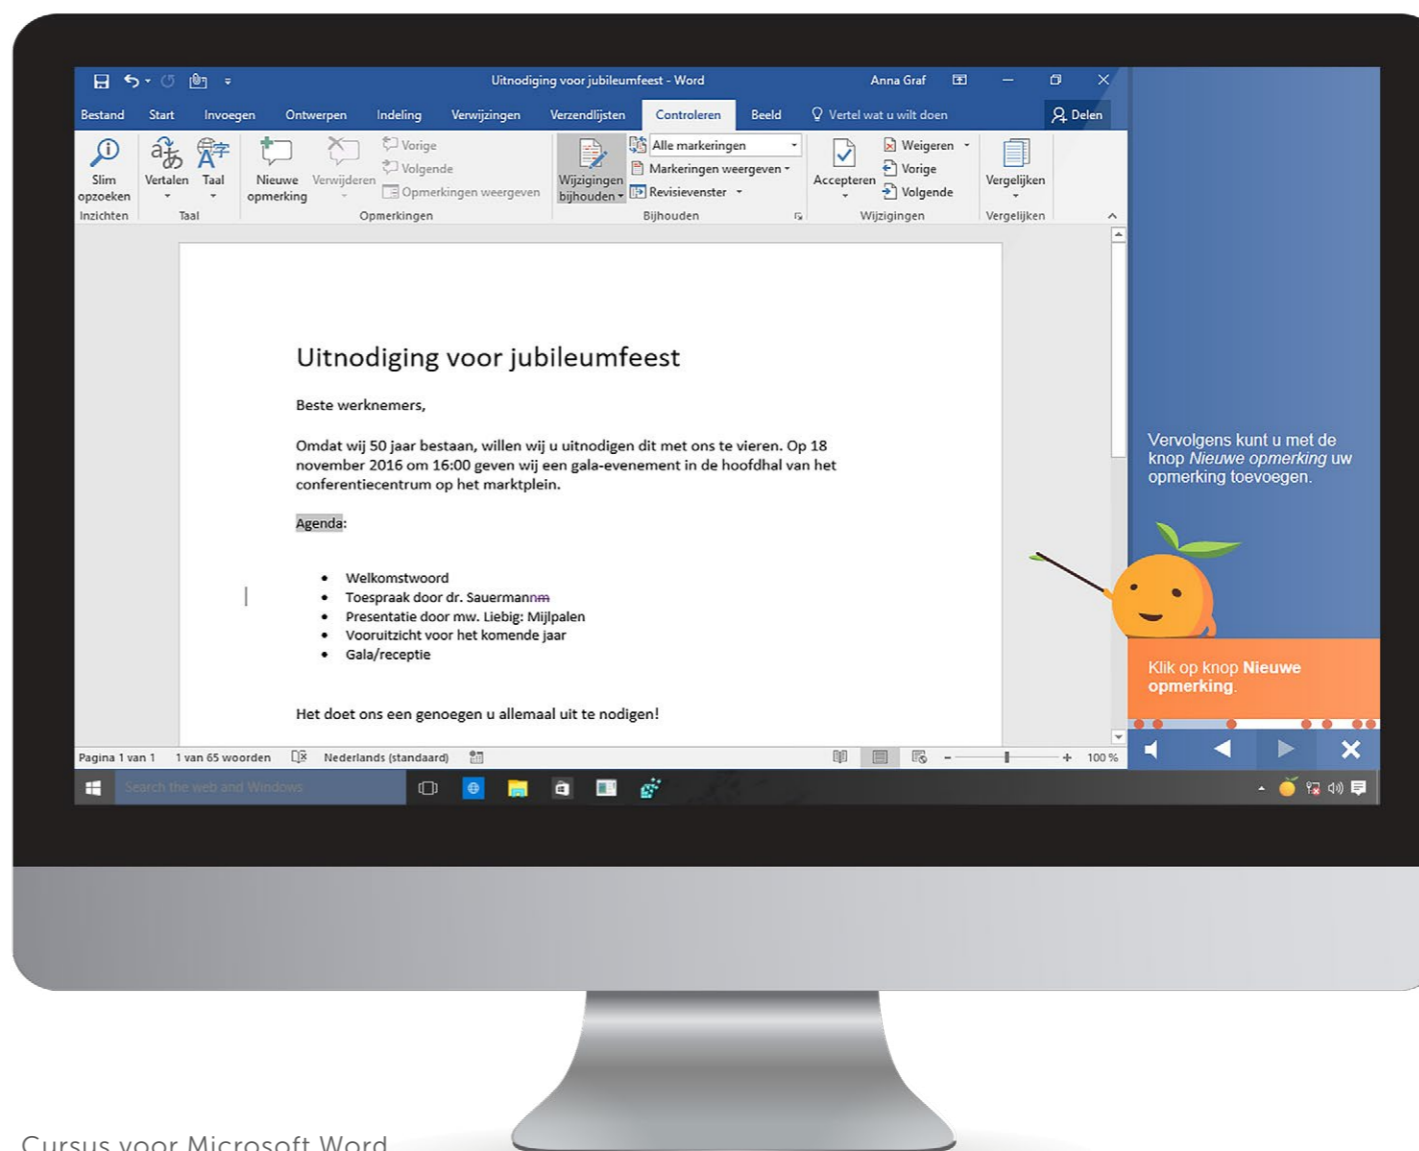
Uitnodiging voor jubileumfeest - Word

Anna Graf

Bestand Start Invoegen Ontwerpen Indeling Verwijzingen Verzendlijsten Controleren Beeld Vertel wat u wilt doen Delen

Slim opzoeken
Inzichten
Vertalen Taal
Taal
Nieuwe opmerking Verwijderen Vorige Volgende Opmerkingen weergeven
Opmerkingen
Wijzigingen bijhouden Alle markeringen Markeringen weergeven Revisievenster
Bijhouden
Accepteren Weigeren Vorige Volgende
Wijzigingen
Vergelijken
Vergelijken

Uitnodiging voor jubileumfeest

Beste werknemers,

Omdat wij 50 jaar bestaan, willen wij u uitnodigen dit met ons te vieren. Op 18 november 2016 om 16:00 geven wij een gala-evenement in de hoofdhal van het conferentiecentrum op het marktplein.

Agenda:

- Welkomstwoord
- Toespraak door dr. Sauermannm
- Presentatie door mw. Liebig: Mijlpalen
- Vooruitzicht voor het komende jaar
- Gala/receptie

Het doet ons een genoegen u allemaal uit te nodigen!

Pagina 1 van 1 1 van 65 woorden Nederlands (standaard) 100 %

Search the web and Windows

Vervolgens kunt u met de knop *Nieuwe opmerking* uw opmerking toevoegen.

Klik op knop **Nieuwe opmerking**.

Cursus voor Microsoft Word